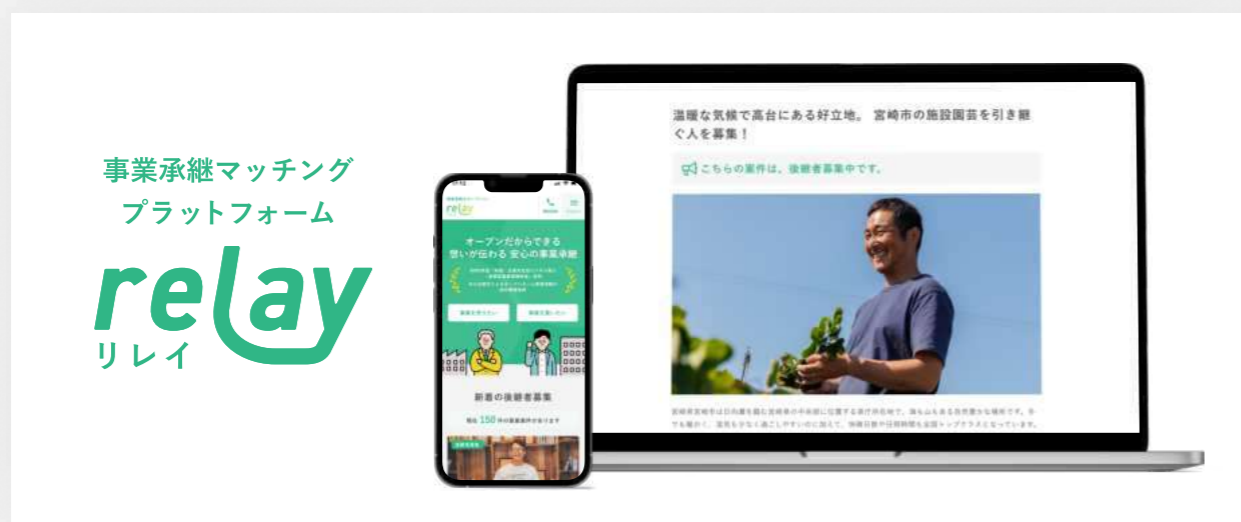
事業承継マッチング
プラットフォーム
relay
リレイ

relay

オープンだからできる
想いが伝わる 安心の事業承継

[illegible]

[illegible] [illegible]

新着の後継者募集

現在 150 件の募集案件があります

温暖な気候で高台にある好立地。 宮崎市の施設園芸を引き継ぐ人を募集！

こちらの案件は、後継者募集中です。

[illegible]